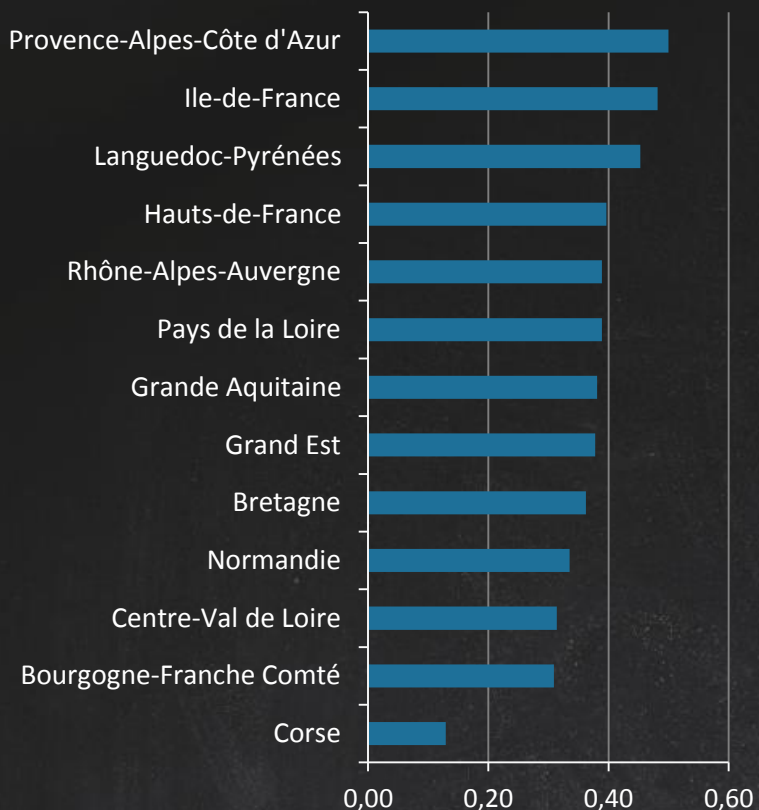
Provence-Alpes-Côte d'Azur
Ile-de-France
Languedoc-Pyrénées
Hauts-de-France
Rhône-Alpes-Auvergne
Pays de la Loire
Grande Aquitaine
Grand Est
Bretagne
Normandie
Centre-Val de Loire
Bourgogne-Franche Comté
Corse

0,00
0,20
0,40
0,60